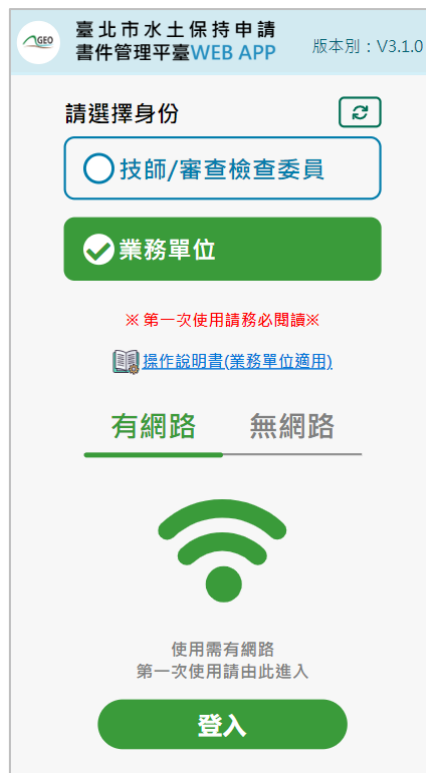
GEO
臺北市水土保持申請
書件管理平臺WEB APP
版本別：V3.1.0

請選擇身份

技師/審查檢查委員

業務單位

※第一次使用請務必閱讀※

操作說明書(業務單位適用)

有網路 無網路

使用需有網路
第一次使用請由此進入

登入